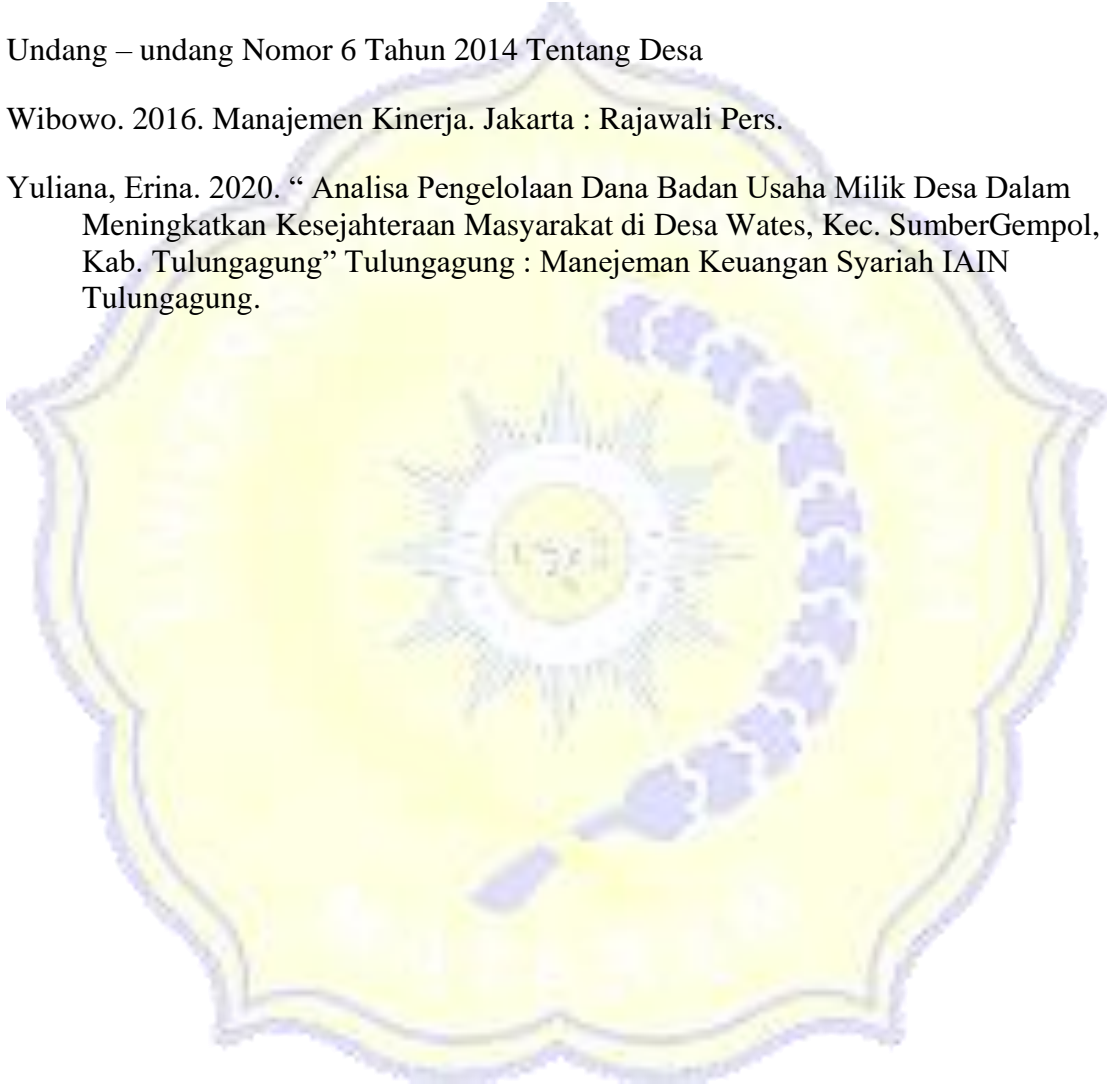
Undang – undang Nomor 6 Tahun 2014 Tentang Desa

Wibowo. 2016. Manajemen Kinerja. Jakarta : Rajawali Pers.

Yuliana, Erina. 2020. " Analisa Pengelolaan Dana Badan Usaha Milik Desa Dalam Meningkatkan Kesejahteraan Masyarakat di Desa Wates, Kec. SumberGempol, Kab. Tulungagung" Tulungagung : Manejeman Keuangan Syariah IAIN Tulungagung.